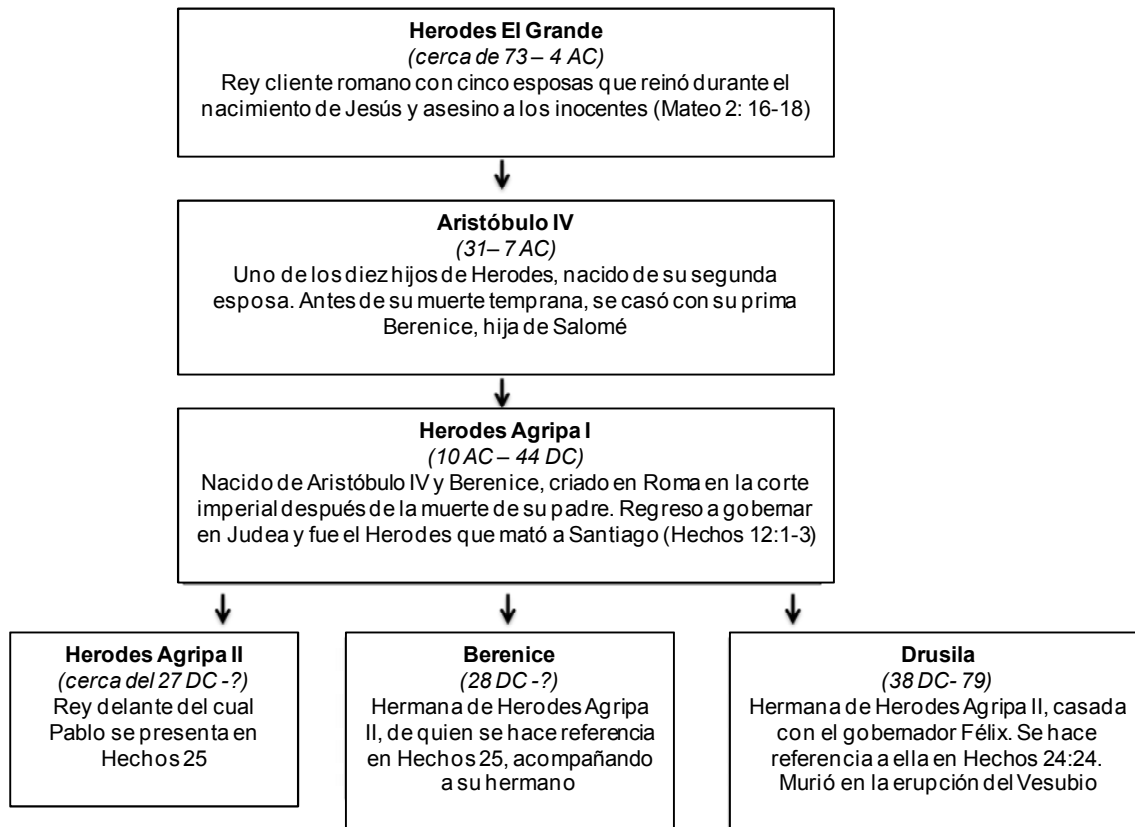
**Herodes El Grande**
*(cerca de 73 – 4 AC)*
Rey cliente romano con cinco esposas que reinó durante el nacimiento de Jesús y asesino a los inocentes (Mateo 2: 16-18)

**Aristóbulo IV**
*(31– 7 AC)*
Uno de los diez hijos de Herodes, nacido de su segunda esposa. Antes de su muerte temprana, se casó con su prima Berenice, hija de Salomé

**Herodes Agripa I**
*(10 AC – 44 DC)*
Nacido de Aristóbulo IV y Berenice, criado en Roma en la corte imperial después de la muerte de su padre. Regreso a gobernar en Judea y fue el Herodes que mató a Santiago (Hechos 12:1-3)

**Herodes Agripa II**
*(cerca del 27 DC -?)*
Rey delante del cual Pablo se presenta en Hechos 25

**Berenice**
*(28 DC -?)*
Hermana de Herodes Agripa II, de quien se hace referencia en Hechos 25, acompañando a su hermano

**Drusila**
*(38 DC- 79)*
Hermana de Herodes Agripa II, casada con el gobernador Félix. Se hace referencia a ella en Hechos 24:24. Murió en la erupción del Vesubio